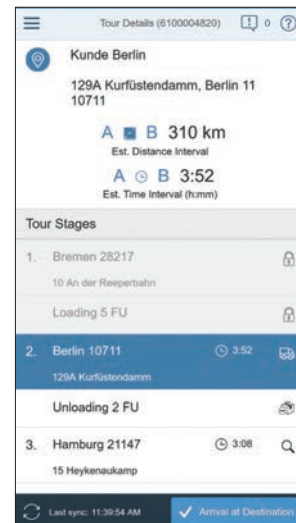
Tour Details (6100004820)

0

Kunde Berlin

129A Kurfüstendamm, Berlin 11 10711

A B 310 km
Est. Distance Interval

A B 3:52
Est. Time Interval (h:mm)

Tour Stages

1. Bremen 28217
10 An der Reeperbahn

Loading 5 FU

2. Berlin 10711 3:52
129A Kurfüstendamm

Unloading 2 FU

3. Hamburg 21147 3:08
15 Heykenaukamp

Last sync: 11:39:54 AM

Arrival at Destination